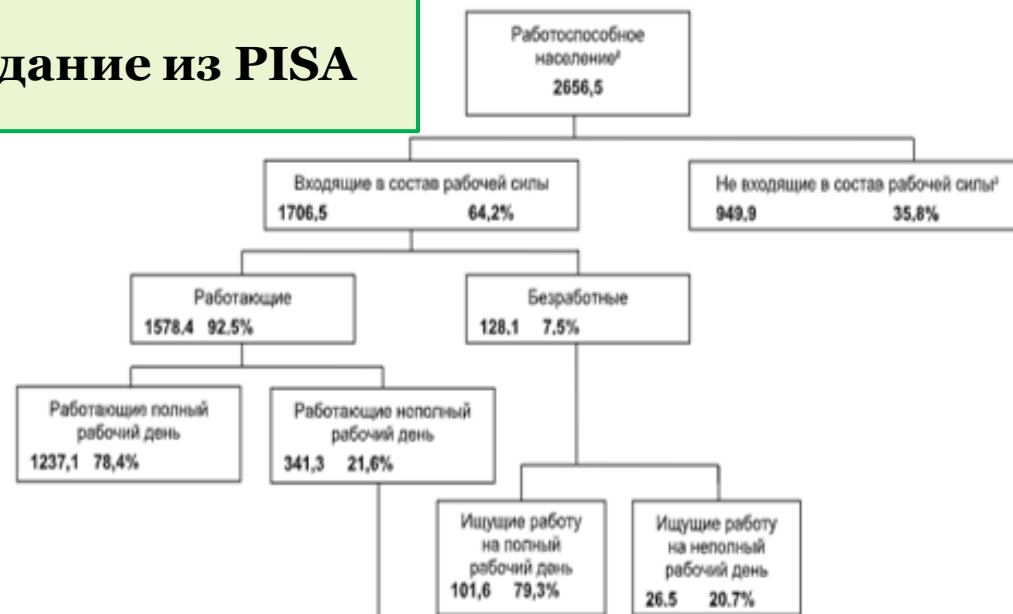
дание из PISA

Работоспособное население²
2656,5

Входящие в состав рабочей силы
1706,5 64,2%

Не входящие в состав рабочей силы³
949,9 35,8%

Работающие
1578.4 92.5%

Безработные
128.1 7.5%

Работающие полный рабочий день
1237,1 78,4%

Работающие неполный рабочий день
341,3 21,6%

Ищущие работу на полный рабочий день
101,6 79,3%

Ищущие работу на неполный рабочий день
26.5 20.7%